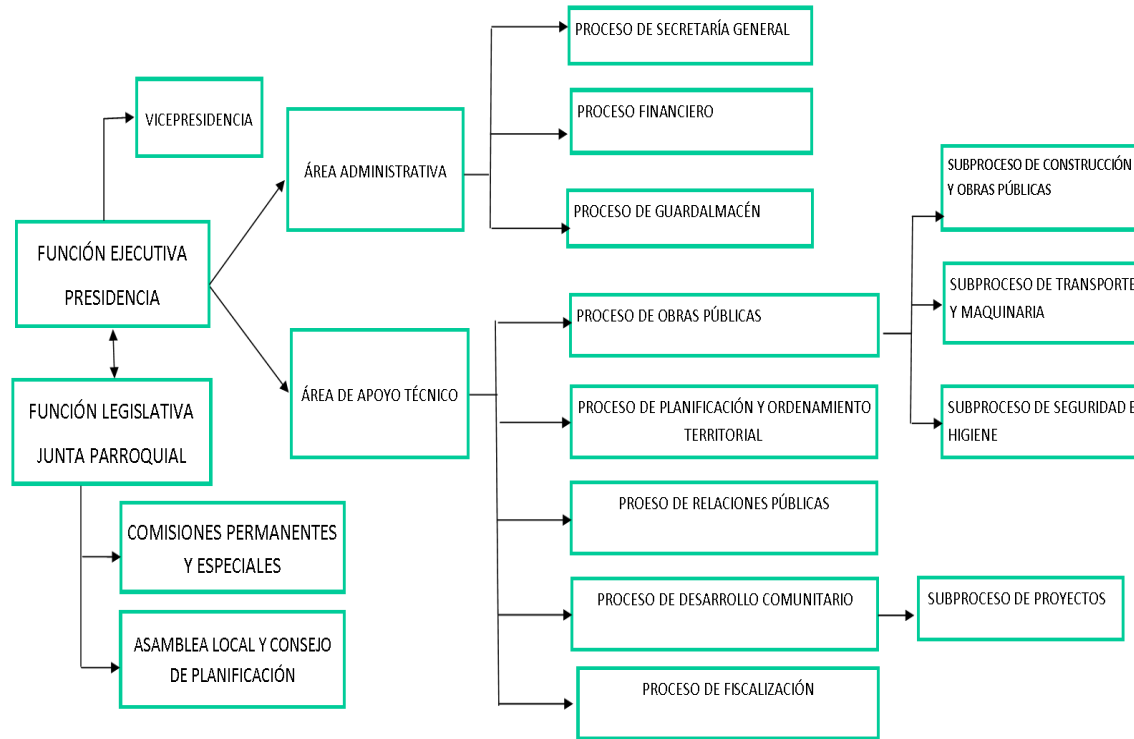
VICEPRESIDENCIA

FUNCIÓN EJECUTIVA PRESIDENCIA

FUNCIÓN LEGISLATIVA JUNTA PARROQUIAL

COMISIONES PERMANENTES Y ESPECIALES

ASAMBLEA LOCAL Y CONSEJO DE PLANIFICACIÓN

ÁREA ADMINISTRATIVA

ÁREA DE APOYO TÉCNICO

PROCESO DE SECRETARÍA GENERAL

PROCESO FINANCIERO

PROCESO DE GUARDALMACÉN

PROCESO DE OBRAS PÚBLICAS

PROCESO DE PLANIFICACIÓN Y ORDENAMIENTO TERRITORIAL

PROESO DE RELACIONES PÚBLICAS

PROCESO DE DESARROLLO COMUNITARIO

PROCESO DE FISCALIZACIÓN

SUBPROCESO DE CONSTRUCCIÓN Y OBRAS PÚBLICAS

SUBPROCESO DE TRANSPORTE Y MAQUINARIA

SUBPROCESO DE SEGURIDAD E HIGIENE

SUBPROCESO DE PROYECTOS